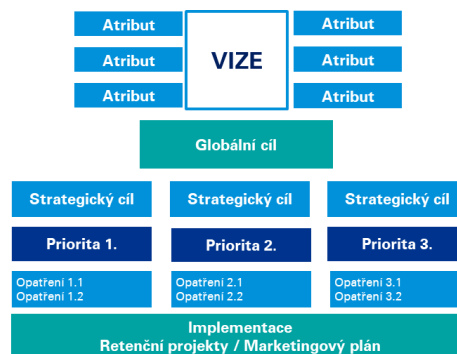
Atribut
Atribut
Atribut

VIZE

Atribut
Atribut
Atribut

Globální cíl

Strategický cíl
Priorita 1.
Opatření 1.1
Opatření 1.2

Strategický cíl
Priorita 2.
Opatření 2.1
Opatření 2.2

Strategický cíl
Priorita 3.
Opatření 3.1
Opatření 3.2

Implementace
Retenční projekty / Marketingový plán